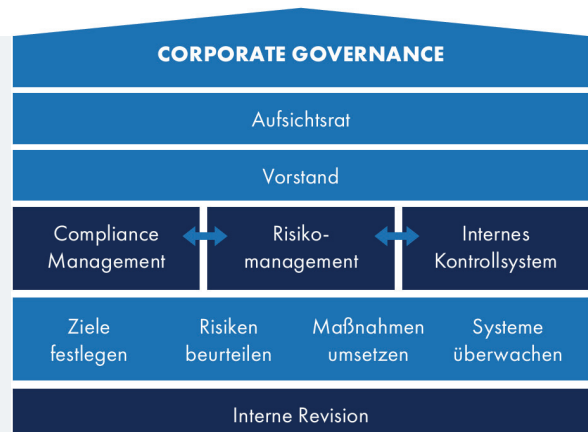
CORPORATE GOVERNANCE

Aufsichtsrat

Vorstand

Compliance Management

Risikomanagement

Internes Kontrollsystem

Ziele festlegen

Risiken beurteilen

Maßnahmen umsetzen

Systeme überwachen

Interne Revision